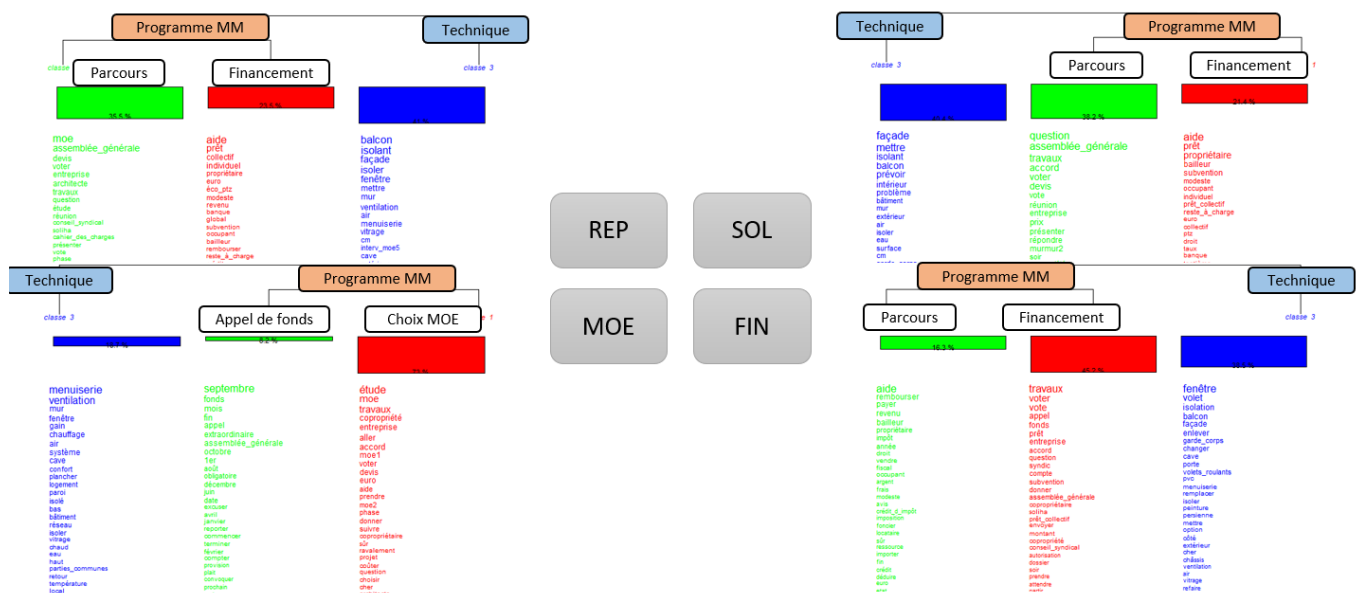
Programme MM
Technique
classe
Parcours
Financement
classe 3
35.5 %
moe
assemblée_générale
devis
voter
entreprise
architecte
travaux
question
étude
réunion
conseil_syndical
soliha
cahier_des_charges
présenter
vote
phase

aide
prêt
collectif
individuel
propriétaire
euro
éco_ptz
modeste
revenu
banque
global
subvention
occupant
bailleur
rembourser
reste_à_charge

balcon
isolant
façade
isoler
fenêtre
mettre
mur
ventilation
air
menuiserie
vitrage
cm
interv_moe5
cave

Technique
Programme MM
classe 3
Parcours
Financement
1
38.2 %
21.4 %
façade
mettre
isolant
balcon
prévoir
intérieur
problème
bâtiment
mur
extérieur
air
isoler
eau
surface
cm

question
assemblée_générale
travaux
accord
voter
devis
vote
réunion
entreprise
prix
présenter
répondre
murmur2
soir

aide
prêt
propriétaire
bailleur
subvention
modeste
occupant
individuel
prêt_collectif
reste_à_charge
euro
collectif
ptz
droit
taux
banque

REP
SOL
MOE
FIN

Technique
Programme MM
classe 3
Appel de fonds
Choix MOE
1
8.2 %
menuiserie
ventilation
mur
fenêtre
gain
chauffage
air
système
cave
confort
plancher
logement
paroi
isolé
bas
bâtiment
réseau
isoler
vitrage
chaud
eau
haut
parties_communes
retour
température
local

septembre
fonds
mois
fin
appel
extraordinaire
assemblée_générale
octobre
1er
août
obligatoire
décembre
juin
date
exiger
avril
janvier
reporter
commencer
terminer
février
compter
provision
plat
convoquer
prochain

étude
moe
travaux
copropriété
entreprise
aller
accord
moe1
voter
devis
euro
aide
prendre
moe2
phase
donner
suivre
copropriétaire
sûr
ravalement
projet
coûter
question
choisir
cher

Programme MM
Technique
Parcours
Financement
classe 3
16.3 %
45.2 %
aide
rembourser
payer
revenu
bailleur
propriétaire
impôt
année
droit
vendre
fiscal
occupant
argent
frais
modeste
avis
crédit_d_impôt
imposition
foncier
locataire
sûr
ressource
investir
fin
crédit
déduire
euro

travaux
voter
vote
appel
fonds
prêt
entreprise
accord
question
syndic
compte
subvention
donner
assemblée_générale
copropriétaire
soliha
prêt_collectif
envoyer
montant
copropriété
conseil_syndical
autorisation
dossier
soir
prendre
attendre

fenêtre
volet
isolation
balcon
façade
enlever
garde_corps
changer
cave
porte
volets_roulants
pvc
menuiserie
remplacer
isoler
peinture
persienne
mettre
option
côté
extérieur
cher
châssis
ventilation
air
vitrage
refaire